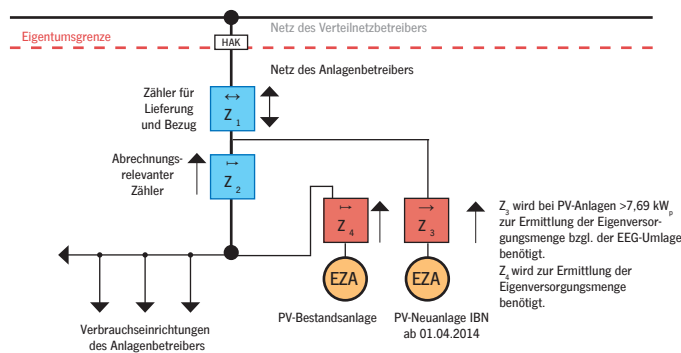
Netz des Verteilnetzbetreibers

Eigentumsgrenze

HAK

Netz des Anlagenbetreibers

Zähler für Lieferung und Bezug

↔

$Z_1$

Abrechnungs-relevanter Zähler

↦

$Z_2$

↦

$Z_4$

→

$Z_3$

$Z_3$ wird bei PV-Anlagen >7,69 $kW_p$ zur Ermittlung der Eigenversorgungsmenge bzgl. der EEG-Umlage benötigt.

$Z_4$ wird zur Ermittlung der Eigenversorgungsmenge benötigt.

EZA

EZA

PV-Bestandsanlage

PV-Neuanlage IBN ab 01.04.2014

Verbrauchseinrichtungen des Anlagenbetreibers